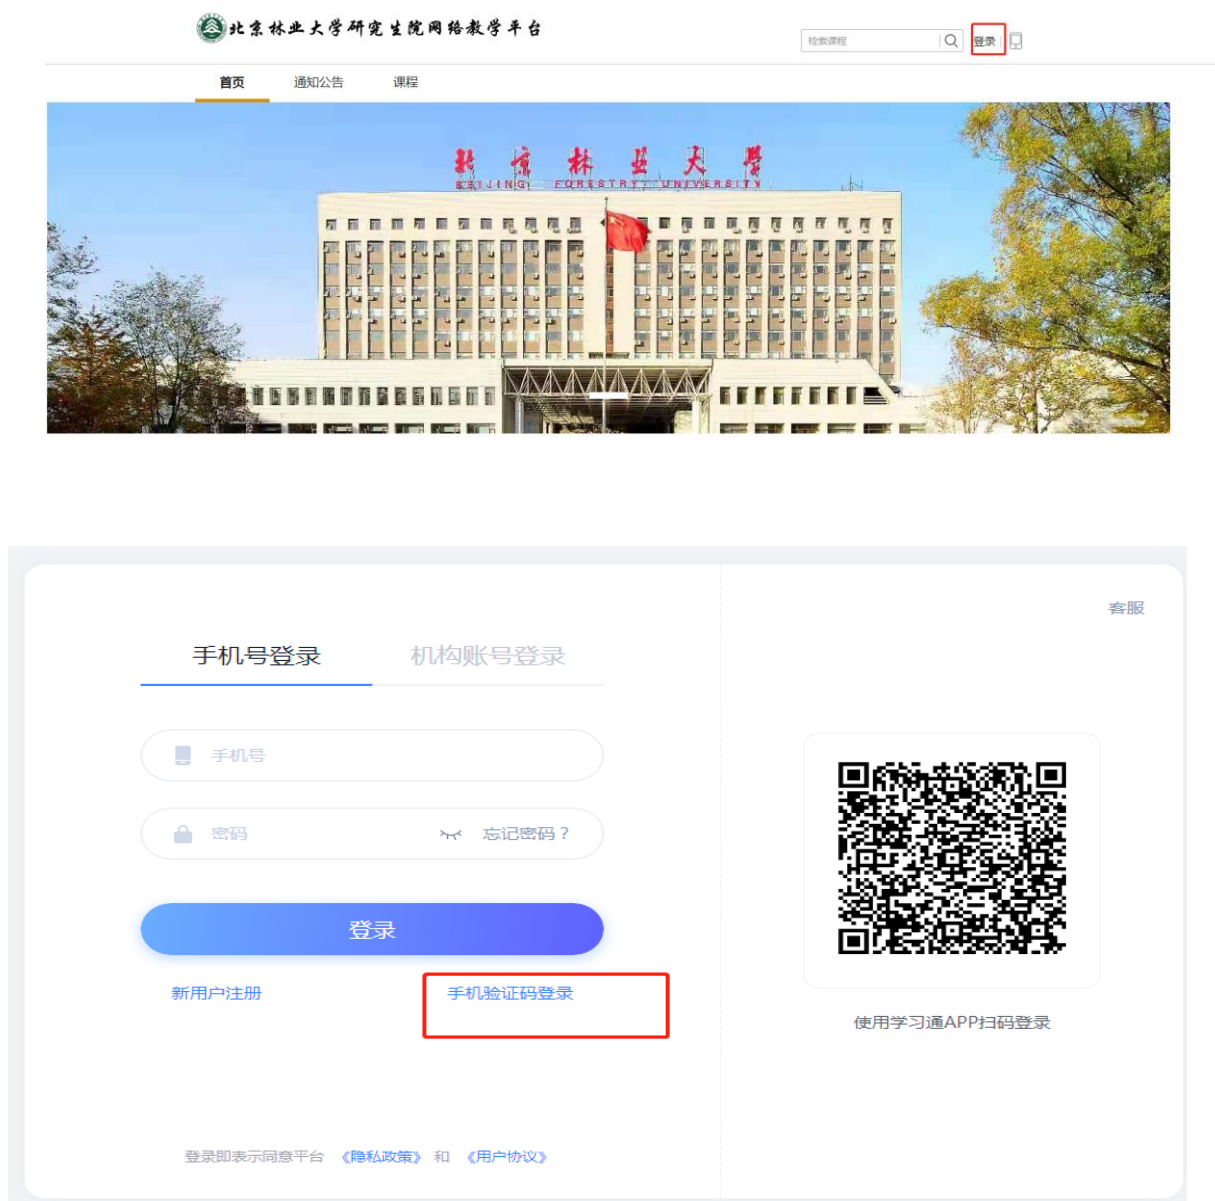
北京林业大学研究生院网络教学平台

检索课程

登录

首页　通知公告　课程

北京林业大学
BEIJING FORESTRY UNIVERSITY

客服

手机号登录　机构账号登录

手机号

密码　忘记密码？

登录

新用户注册　手机验证码登录

使用学习通APP扫码登录

登录即表示同意平台《隐私政策》和《用户协议》